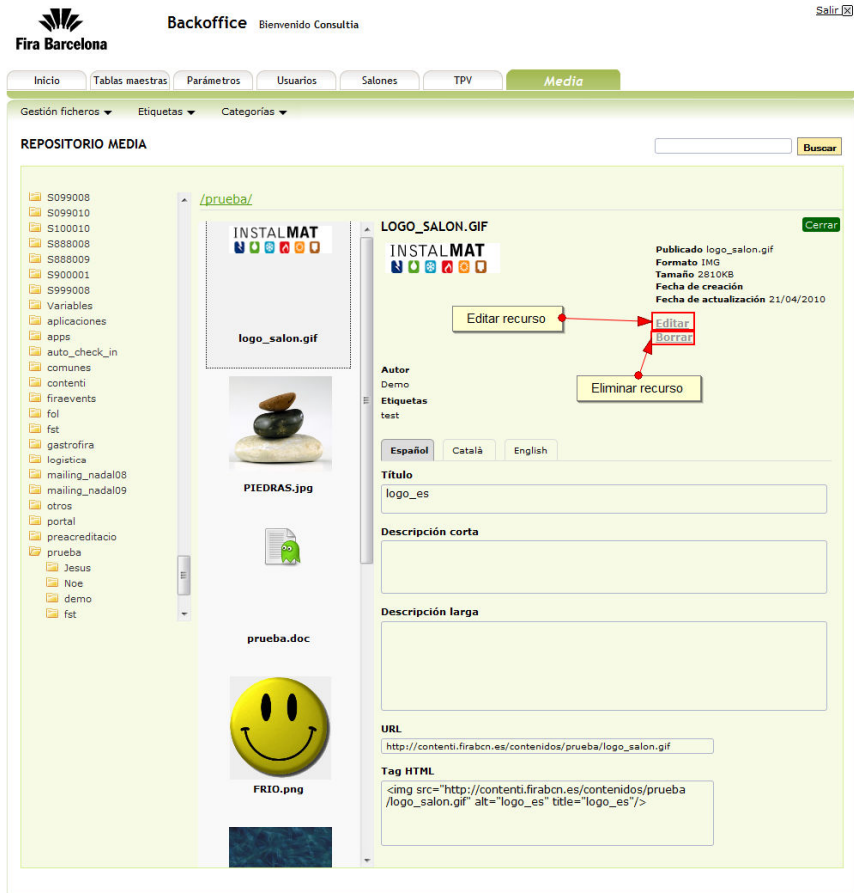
Fira Barcelona

Backoffice Bienvenido Consultia

Salir

Inicio | Tablas maestras | Parámetros | Usuarios | Salones | TPV | Media

Gestión ficheros ▾ Etiquetas ▾ Categorías ▾

REPOSITORIO MEDIA

Buscar

S099008
S099010
S100010
S888008
S888009
S900001
S999008
Variables
aplicaciones
apps
auto_check_in
comunes
contenti
firaevents
fol
fst
gastrofira
logistica
mailing_nadal08
mailing_nadal09
otros
portal
preacreditacio
prueba
Jesus
Noe
demo
fst

/prueba/

INSTALMAT

logo_salon.gif

PIEDRAS.jpg

prueba.doc

FRIO.png

LOGO_SALON.GIF

Cerrar

INSTALMAT

Publicado logo_salon.gif
Formato IMG
Tamaño 2810KB
Fecha de creación
Fecha de actualización 21/04/2010

Editar recurso

Editar
Borrar

Eliminar recurso

Autor
Demo
Etiquetas
test

Español | Català | English

Título
logo_es

Descripción corta

Descripción larga

URL
http://contenti.firabcn.es/contenidos/prueba/logo_salon.gif

Tag HTML
<img src="http://contenti.firabcn.es/contenidos/prueba/logo_salon.gif" alt="logo_es" title="logo_es"/>